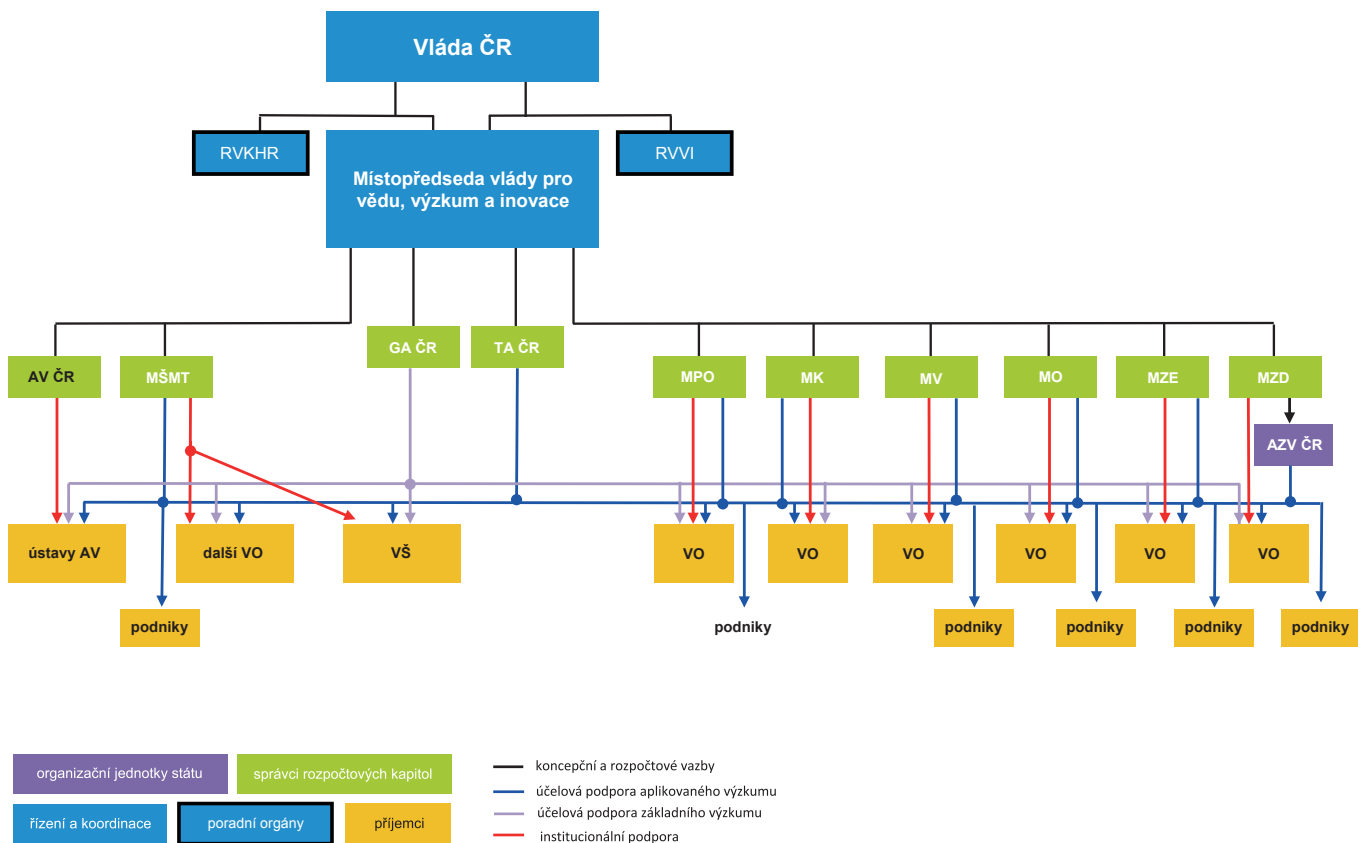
Vláda ČR

RVKHR

Místopředseda vlády pro vědu, výzkum a inovace

RVVI

AV ČR

MŠMT

GA ČR

TA ČR

MPO

MK

MV

MO

MZE

MZD

AZV ČR

ústavy AV

další VO

VŠ

VO

VO

VO

VO

VO

VO

podniky

podniky

podniky

podniky

podniky

podniky

organizační jednotky státu

správci rozpočtových kapitol

řízení a koordinace

poradní orgány

příjemci

koncepční a rozpočtové vazby

účelová podpora aplikovaného výzkumu

účelová podpora základního výzkumu

institucionální podpora